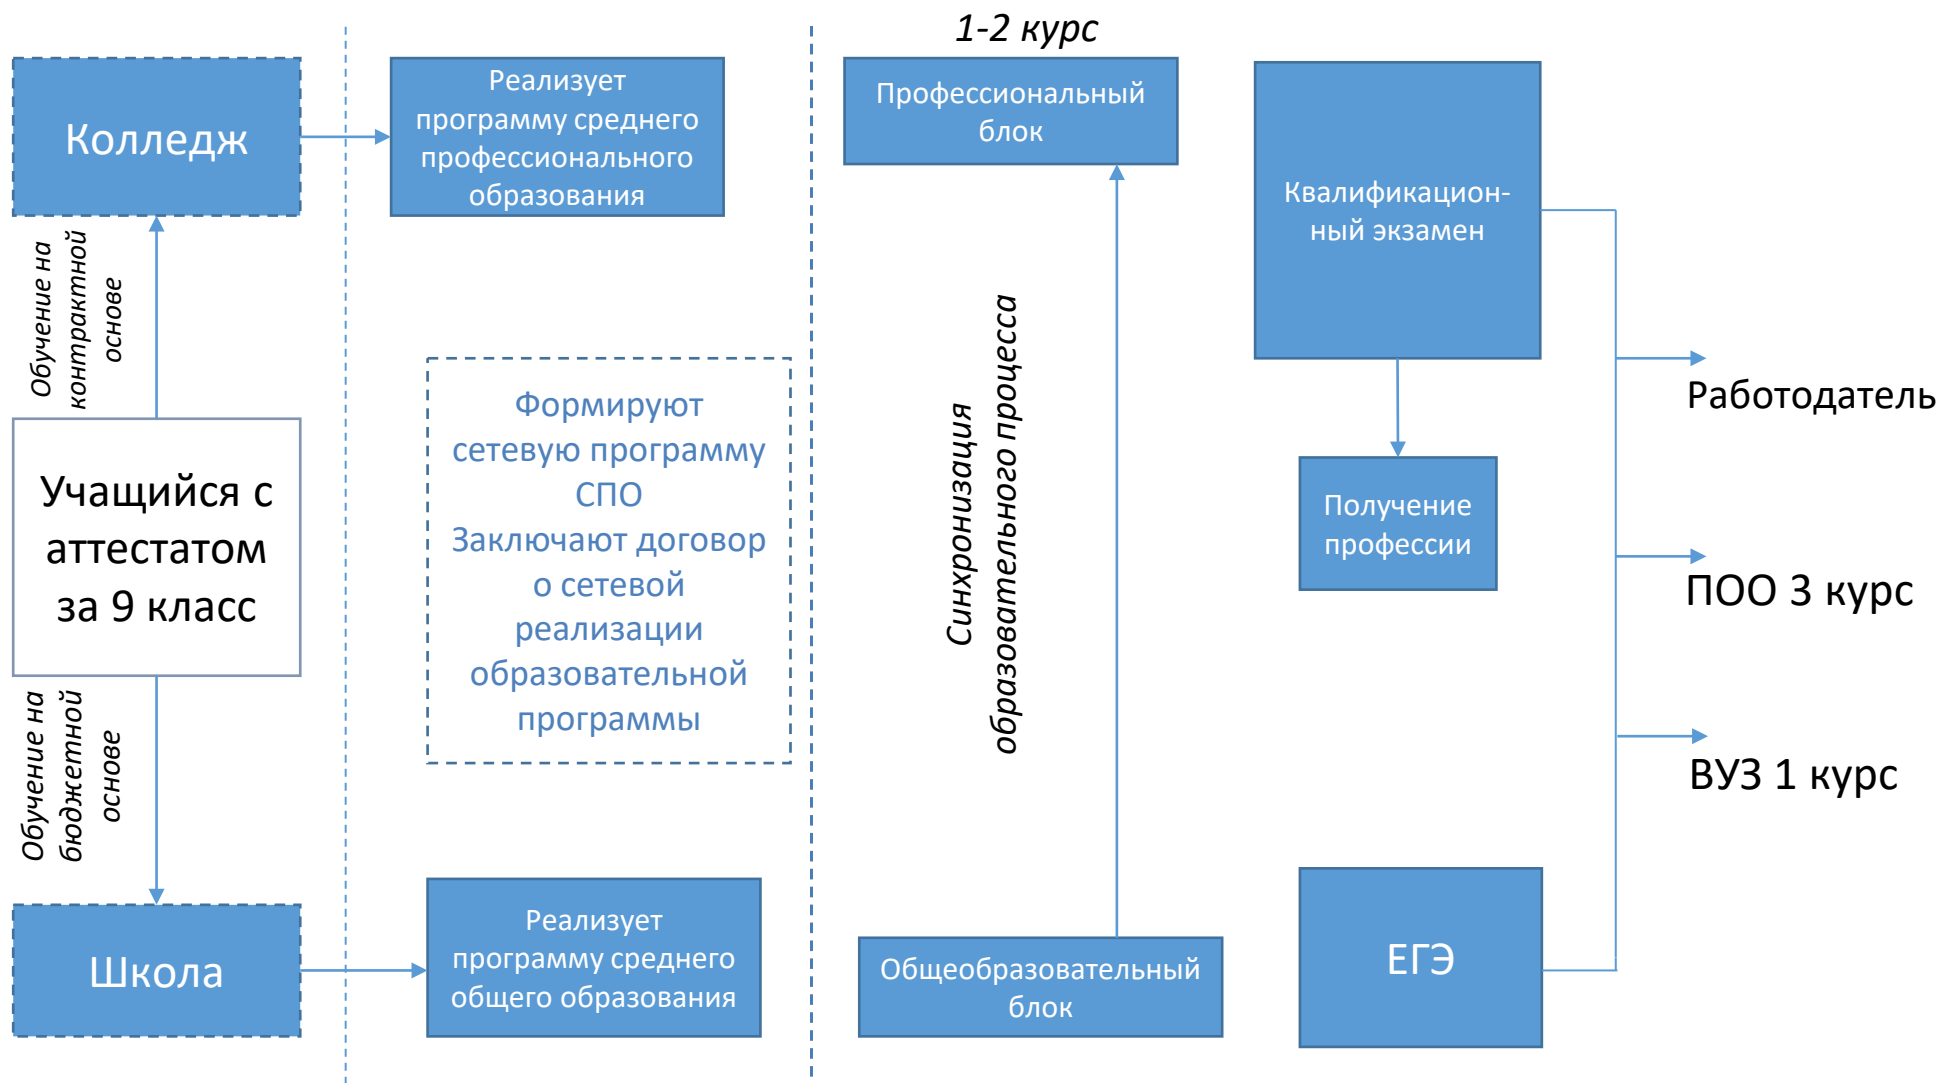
Колледж

Реализует программу среднего профессионального образования

1-2 курс

Профессиональный блок

Квалификационный экзамен

Обучение на контрактной основе

Формируют сетевую программу СПО
Заключают договор о сетевой реализации образовательной программы

Синхронизация образовательного процесса

Работодатель

Учащийся с аттестатом за 9 класс

Получение профессии

ПОО 3 курс

Обучение на бюджетной основе

ВУЗ 1 курс

Школа

Реализует программу среднего общего образования

Общеобразовательный блок

ЕГЭ